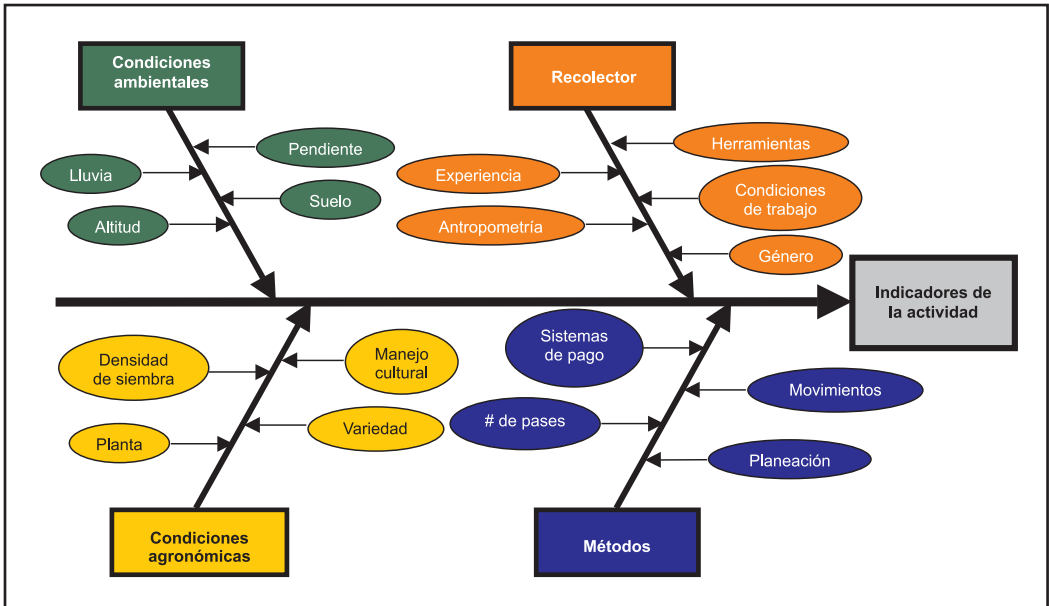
Condiciones ambientales

Pendiente

Lluvia

Suelo

Altitud

Recolector

Herramientas

Experiencia

Condiciones de trabajo

Antropometría

Género

Indicadores de la actividad

Densidad de siembra

Manejo cultural

Planta

Variedad

Condiciones agronómicas

Sistemas de pago

Movimientos

# de pases

Planeación

Métodos